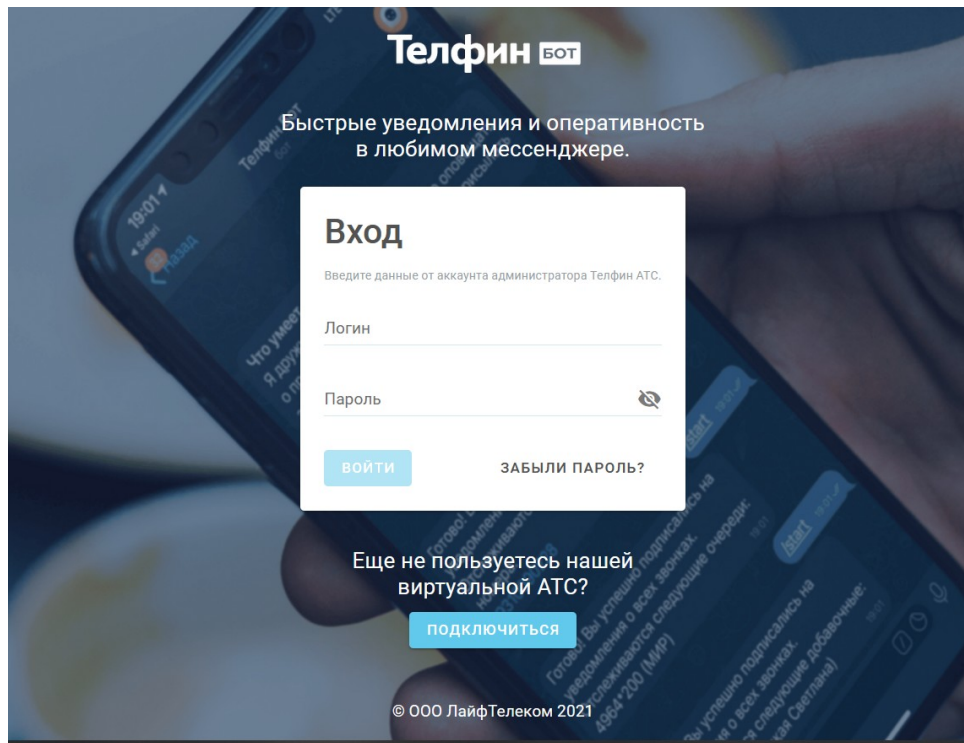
Телфин БОТ

Быстрые уведомления и оперативность в любимом мессенджере.

Вход

Введите данные от аккаунта администратора Телфин АТС.

Логин

Пароль

ВОЙТИ

ЗАБЫЛИ ПАРОЛЬ?

Еще не пользуетесь нашей виртуальной АТС?

ПОДКЛЮЧИТЬСЯ

© ООО ЛайфТелеком 2021